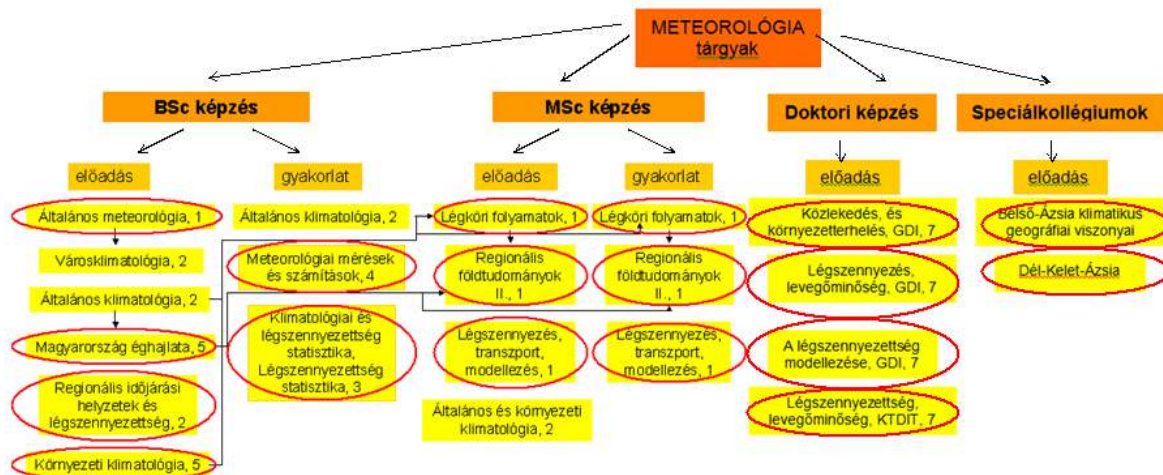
METEOROLÓGIA tárgyak

BSc képzés

előadás

Általános meteorológia, 1

Városklimatológia, 2

Általános klimatológia, 2

Magyarország éghajlata, 5

Regionális időjárási helyzetek és légszennyezettség, 2

Környezeti klimatológia, 5

gyakorlat

Általános klimatológia, 2

Meteorológiai mérések és számítások, 4

Klimatológiai és légszennyezettség statisztika, Légszennyezettség statisztika, 3

MSc képzés

előadás

Légköri folyamatok, 1

Regionális földtudományok II., 1

Légszennyezés, transzport, modellezés, 1

Általános és környezeti klimatológia, 2

gyakorlat

Légköri folyamatok, 1

Regionális földtudományok II., 1

Légszennyezés, transzport, modellezés, 1

Doktori képzés

előadás

Közlekedés, és környezetterhelés, GDI, 7

Légszennyezés, levegőminőség, GDI, 7

A légszennyezettség modellezése, GDI, 7

Légszennyezettség, levegőminőség, KTDIT, 7

Speciálkollégiumok

előadás

Belső-Ázsia klimatikus geográfiai viszonyai

Dél-Kelet-Ázsia